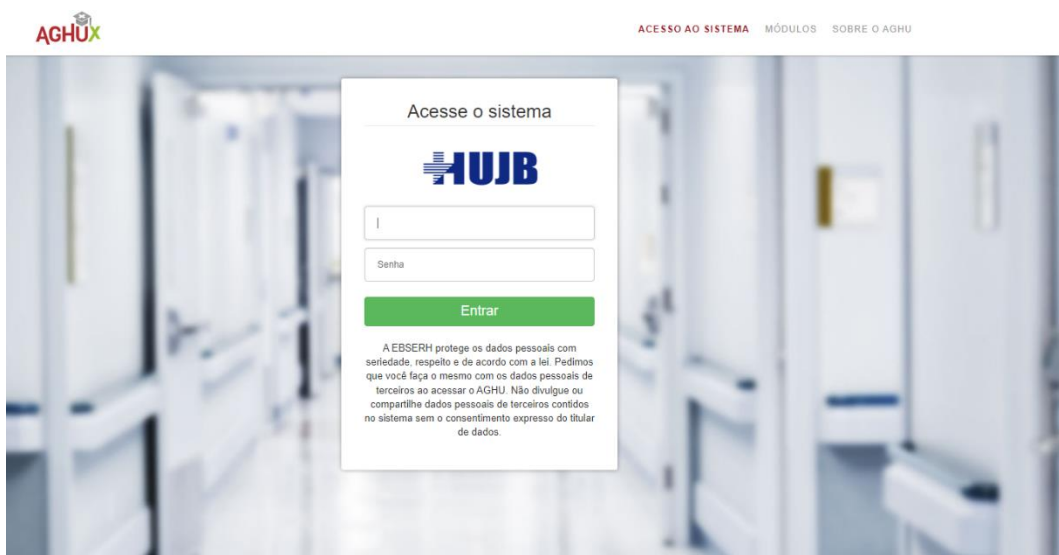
AGHUX

ACESSO AO SISTEMA MÓDULOS SOBRE O AGHU

Acesse o sistema

HUJB

Senha

Entrar

A EBSERH protege os dados pessoais com seriedade, respeito e de acordo com a lei. Pedimos que você faça o mesmo com os dados pessoais de terceiros ao acessar o AGHU. Não divulgue ou compartilhe dados pessoais de terceiros contidos no sistema sem o consentimento expresso do titular de dados.